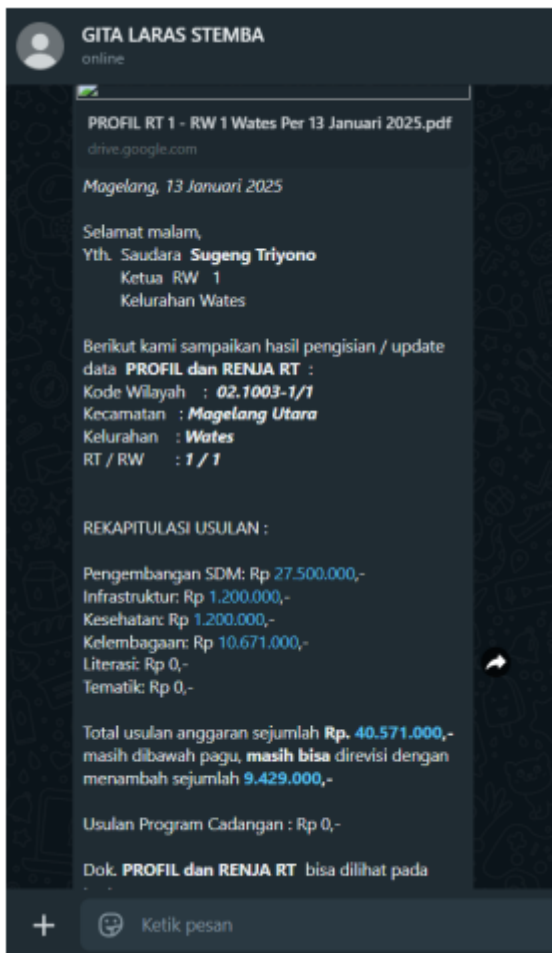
GITA LARAS STEMBA
online

PROFIL RT 1 - RW 1 Wates Per 13 Januari 2025.pdf
drive.google.com

Magelang, 13 Januari 2025

Selamat malam,
Yth. Saudara **Sugeng Triyono**
Ketua RW 1
Kelurahan Wates

Berikut kami sampaikan hasil pengisian / update data **PROFIL dan RENJA RT** :
Kode Wilayah : ***02.1003-1/1***
Kecamatan : ***Magelang Utara***
Kelurahan : ***Wates***
RT / RW : ***1 / 1***

REKAPITULASI USULAN :

Pengembangan SDM: Rp 27.500.000,-
Infrastruktur: Rp 1.200.000,-
Kesehatan: Rp 1.200.000,-
Kelembagaan: Rp 10.671.000,-
Literasi: Rp 0,-
Tematik: Rp 0,-

Total usulan anggaran sejumlah **Rp. 40.571.000,-** masih dibawah pagu, **masih bisa** direvisi dengan menambah sejumlah **9.429.000,-**

Usulan Program Cadangan : Rp 0,-

Dok. **PROFIL dan RENJA RT** bisa dilihat pada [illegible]

+
Ketik pesan